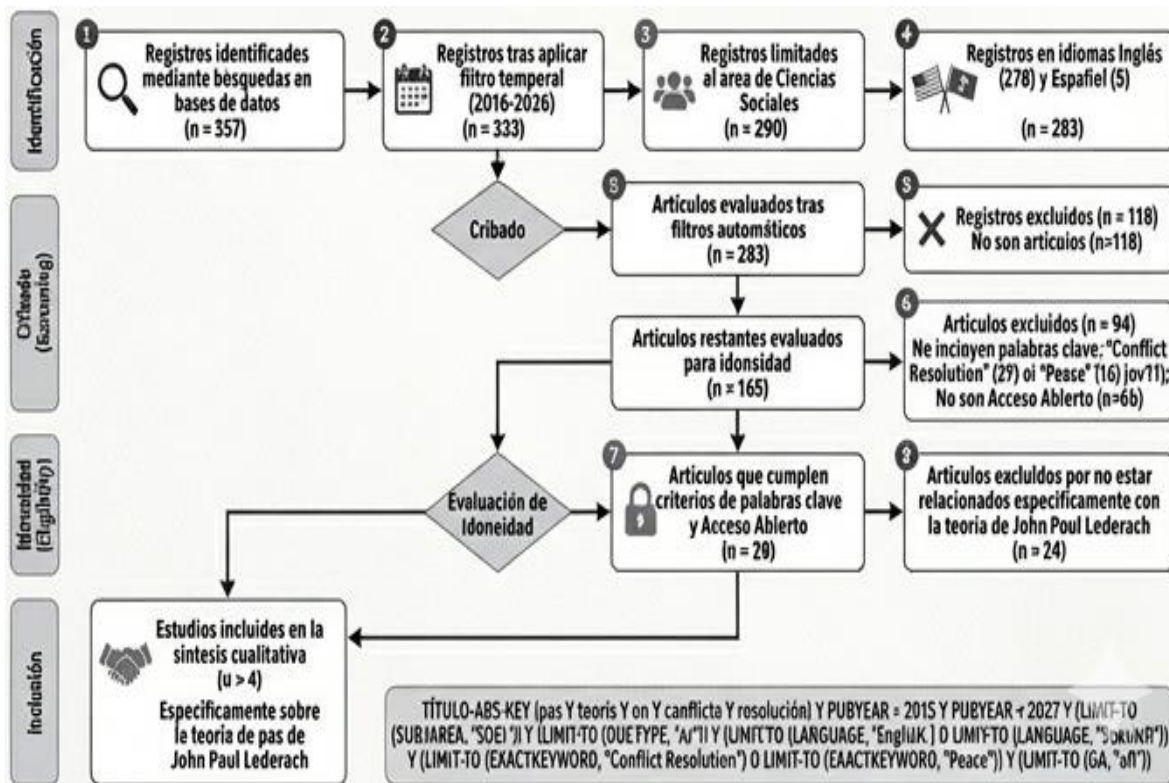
Identificación

1 Registros identificades mediante bèsquedas en bases de datos (n = 357)

2 Registros tras aplicar fiitro temperal (2016-2026) (n = 333)

3 Registros limitados al area de Ciencias Sociales (n = 290)

4 Registros en idiomas Inglés (278) y Espafiel (5) (n = 283)

Cribado (Screening)

Cribado

5 Articulos evaluados tras filtros automásticos (n = 283)

5 Registros excluidos (n = 118) No son articuios (n=118)

Articulos restantes evaluados para idonsidad (n = 165)

6 Articulos excluidos (n = 94) Ne inciuyen palabras clave: "Conflict Resolution" (29) oi "Pease" (16) jov11); No son Acceso Ablerto (n=6b)

Idoneidad (Eligibility)

Evaluación de Idoneidad

7 Articulos que cumplen criterios de palabras clave y Acceso Ablerto (n = 29)

8 Articulos excluldos por no estar relacionados especificamente con la teoria de John Poul Lederach (n = 24)

Inclusión

Estudios incluides en la sintesis cualitativa (u > 4) Especificamente sobre le teoria de pas de John Paul Lederach

TÍTULO-ABS-KEY (pas Y teoris Y on Y canflicta Y rosolución) Y PUBYEAR = 2015 Y PUBYEAR < 2027 Y (LIMIT-TO (SUBJAREA, "SOEI") Y (LIMIT-TO (OUE FYPE, "A/") Y (UNIT-TO (LARGUAGE, "EnglisK") D UMIT-TO (LANGUAGE, "Sorunf")) Y (LIMIT-TO (EXACTKEYWORD, "Conflict Resolution") O LIMIT-TO (EAACTKEYWORO, "Peace")) Y (UMIT-TO (GA, "afl"))